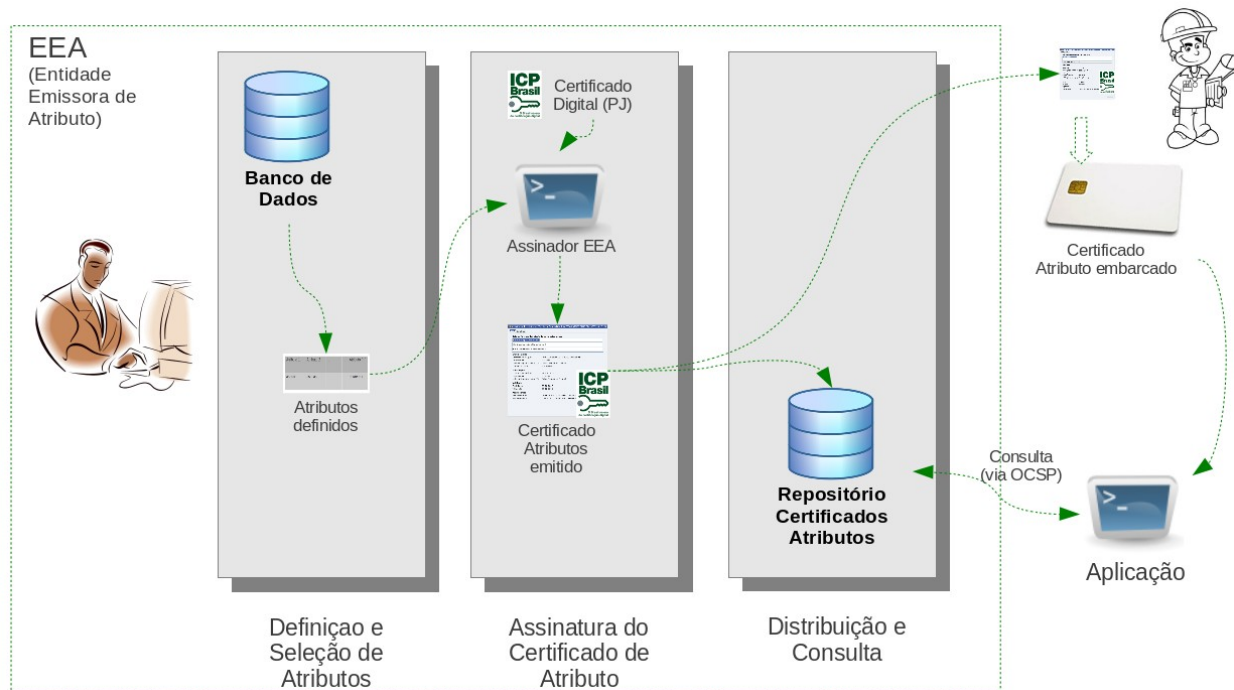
EEA
(Entidade Emissora de Atributo)

Banco de Dados

Atributos definidos

ICP Brasil

Certificado Digital (PJ)

Assinador EEA

ICP Brasil

Certificado Atributos emitido

Repositório Certificados Atributos

ICP Brasil

Certificado Atributo embarcado

Consulta (via OCSP)

Aplicação

Definiçao e Seleção de Atributos

Assinatura do Certificado de Atributo

Distribuição e Consulta